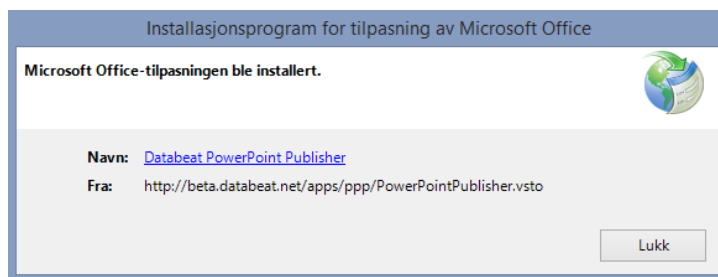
Installasjonsprogram for tilpasning av Microsoft Office

Microsoft Office-tilpasningen ble installert.

Navn: Databeat PowerPoint Publisher
Fra: http://beta.databeat.net/apps/ppp/PowerPointPublisher.vsto

Lukk